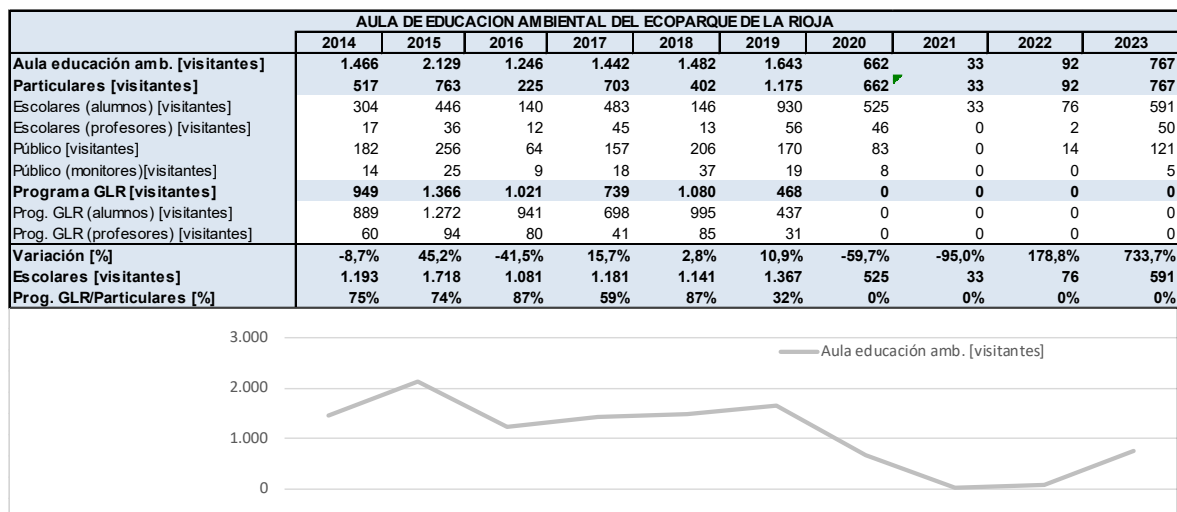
| AULA DE EDUCACION AMBIENTAL DEL ECOPARQUE DE LA RIOJA | | | | | | | | | | |
|---|---|---|---|---|---|---|---|---|---|---|
| | 2014 | 2015 | 2016 | 2017 | 2018 | 2019 | 2020 | 2021 | 2022 | 2023 |
| **Aula educación amb. [visitantes]** | **1.466** | **2.129** | **1.246** | **1.442** | **1.482** | **1.643** | **662** | **33** | **92** | **767** |
| **Particulares [visitantes]** | **517** | **763** | **225** | **703** | **402** | **1.175** | **662** | **33** | **92** | **767** |
| Escolares (alumnos) [visitantes] | 304 | 446 | 140 | 483 | 146 | 930 | 525 | 33 | 76 | 591 |
| Escolares (profesores) [visitantes] | 17 | 36 | 12 | 45 | 13 | 56 | 46 | 0 | 2 | 50 |
| Público [visitantes] | 182 | 256 | 64 | 157 | 206 | 170 | 83 | 0 | 14 | 121 |
| Público (monitores)[visitantes] | 14 | 25 | 9 | 18 | 37 | 19 | 8 | 0 | 0 | 5 |
| **Programa GLR [visitantes]** | **949** | **1.366** | **1.021** | **739** | **1.080** | **468** | **0** | **0** | **0** | **0** |
| Prog. GLR (alumnos) [visitantes] | 889 | 1.272 | 941 | 698 | 995 | 437 | 0 | 0 | 0 | 0 |
| Prog. GLR (profesores) [visitantes] | 60 | 94 | 80 | 41 | 85 | 31 | 0 | 0 | 0 | 0 |
| **Variación [%]** | **-8,7%** | **45,2%** | **-41,5%** | **15,7%** | **2,8%** | **10,9%** | **-59,7%** | **-95,0%** | **178,8%** | **733,7%** |
| **Escolares [visitantes]** | **1.193** | **1.718** | **1.081** | **1.181** | **1.141** | **1.367** | **525** | **33** | **76** | **591** |
| **Prog. GLR/Particulares [%]** | **75%** | **74%** | **87%** | **59%** | **87%** | **32%** | **0%** | **0%** | **0%** | **0%** |

3.000
2.000
1.000
0
Aula educación amb. [visitantes]